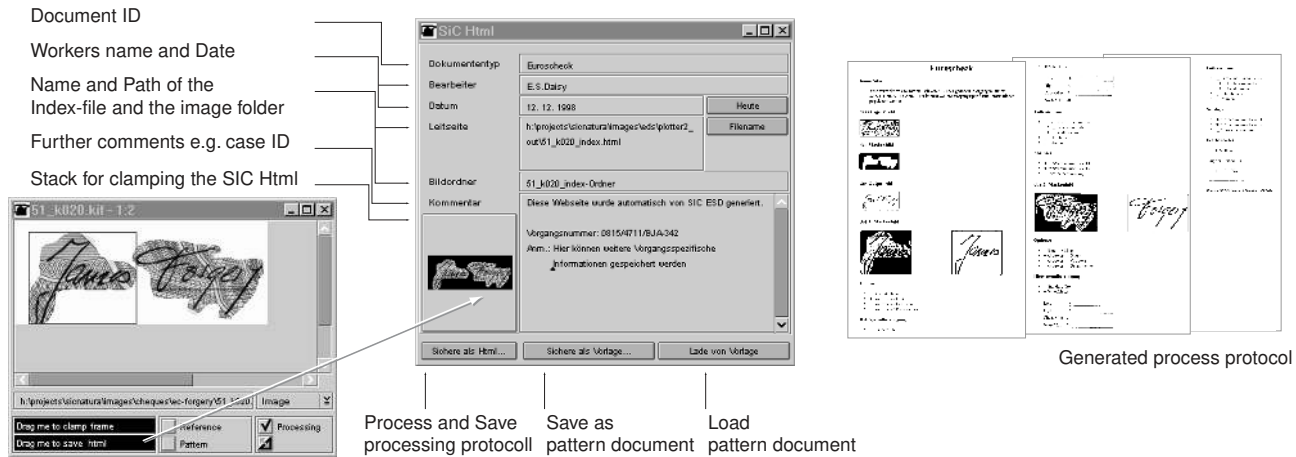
Document ID

Workers name and Date

Name and Path of the Index-file and the image folder

Further comments e.g. case ID

Stack for clamping the SIC Html

SiC Html

Dokumententyp | Euroscheck

Bearbeiter | E.S.Daisy

Datum | 12. 12. 1998 | Heute

Leitseite | h:\projects\signatura\images\eds\plotter2_out\51_k020_index.html | Filename

Bildordner | 51_k020_index-Ordner

Kommentar | Diese Webseite wurde automatisch von SIC ESD generiert.

Vorgangsnummer: 0815/4711/BJA-342
Anm.: Hier können weitere Vorgangsspezifische Informationen gespeichert werden

Sichere als Html... | Sichere als Vorlage... | Lade von Vorlage

51_k020.kit - 1:2

h:\projects\signatura\images\cheques\ec-forgery\51_1020 | Image

Drag me to clamp frame
Drag me to save .html

Reference
Pattern
Processing

Process and Save processing protocoll

Save as pattern document

Load pattern document

Euroscheck

Generated process protocol